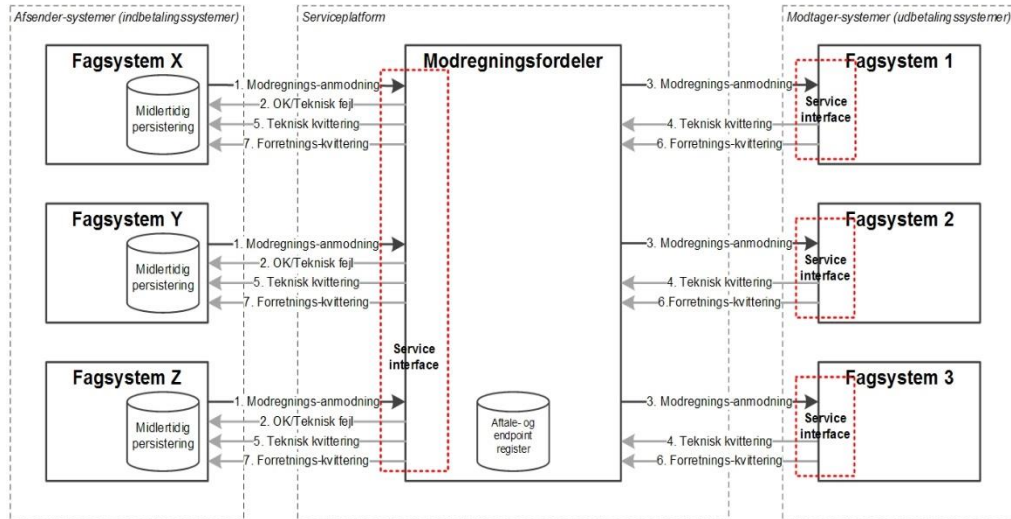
Afsender-systemer (indbetalingssystemer)

Fagsystem X

Midlertidig persistering

1. Modregnings-anmodning
2. OK/Teknisk fejl
5. Teknisk kvittering
7. Forretnings-kvittering

Fagsystem Y

Midlertidig persistering

1. Modregnings-anmodning
2. OK/Teknisk fejl
5. Teknisk kvittering
7. Forretnings-kvittering

Fagsystem Z

Midlertidig persistering

1. Modregnings-anmodning
2. OK/Teknisk fejl
5. Teknisk kvittering
7. Forretnings-kvittering

Serviceplatform

Modregningsfordeler

Service interface

Aftale- og endpoint register

3. Modregnings-anmodning
4. Teknisk kvittering
6. Forretnings-kvittering

3. Modregnings-anmodning
4. Teknisk kvittering
6.Forretnings-kvittering

3. Modregnings-anmodning
4. Teknisk kvittering
6. Forretnings-kvittering

Modtager-systemer (udbetalingssystemer)

Fagsystem 1

Service interface

Fagsystem 2

Service interface

Fagsystem 3

Service interface